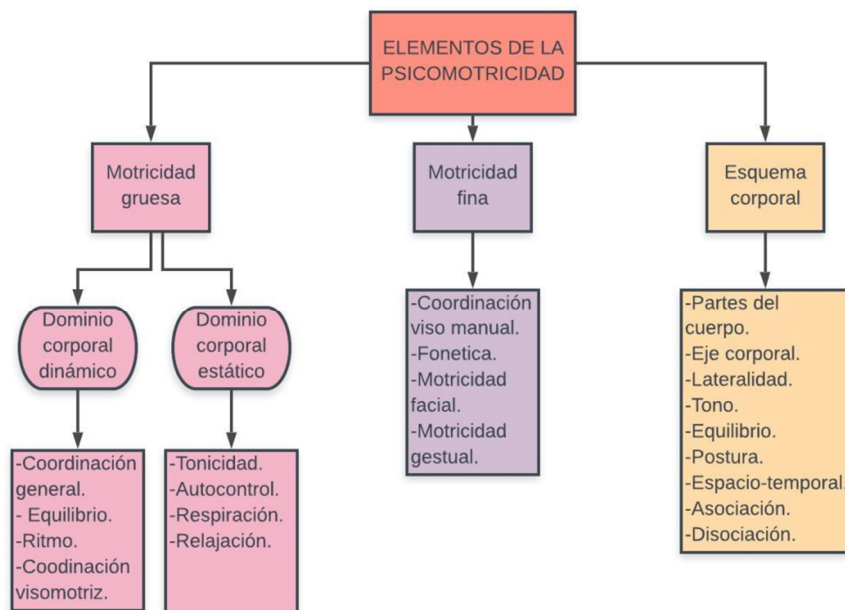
ELEMENTOS DE LA PSICOMOTRICIDAD

Motricidad gruesa

Dominio corporal dinámico

-Coordinación general.
- Equilibrio.
-Ritmo.
-Coodinación visomotriz.

Dominio corporal estático

-Tonicidad.
-Autocontrol.
-Respiración.
-Relajación.

Motricidad fina

-Coordinación viso manual.
-Fonetica.
-Motricidad facial.
-Motricidad gestual.

Esquema corporal

-Partes del cuerpo.
-Eje corporal.
-Lateralidad.
-Tono.
-Equilibrio.
-Postura.
-Espacio-temporal.
-Asociación.
-Disociación.